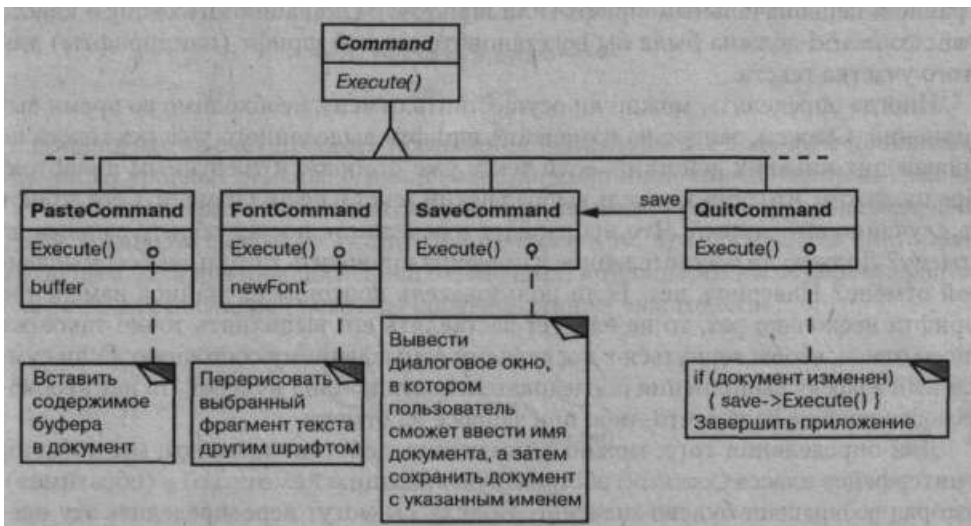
Command

Execute()

PasteCommand

Execute()

buffer

FontCommand

Execute()

newFont

SaveCommand

Execute()

save

QuitCommand

Execute()

Вставить содержимое буфера в документ

Перерисовать выбранный фрагмент текста другим шрифтом

Вывести диалоговое окно, в котором пользователь сможет ввести имя документа, а затем сохранить документ с указанным именем

if (документ изменен) { save->Execute() } Завершить приложение